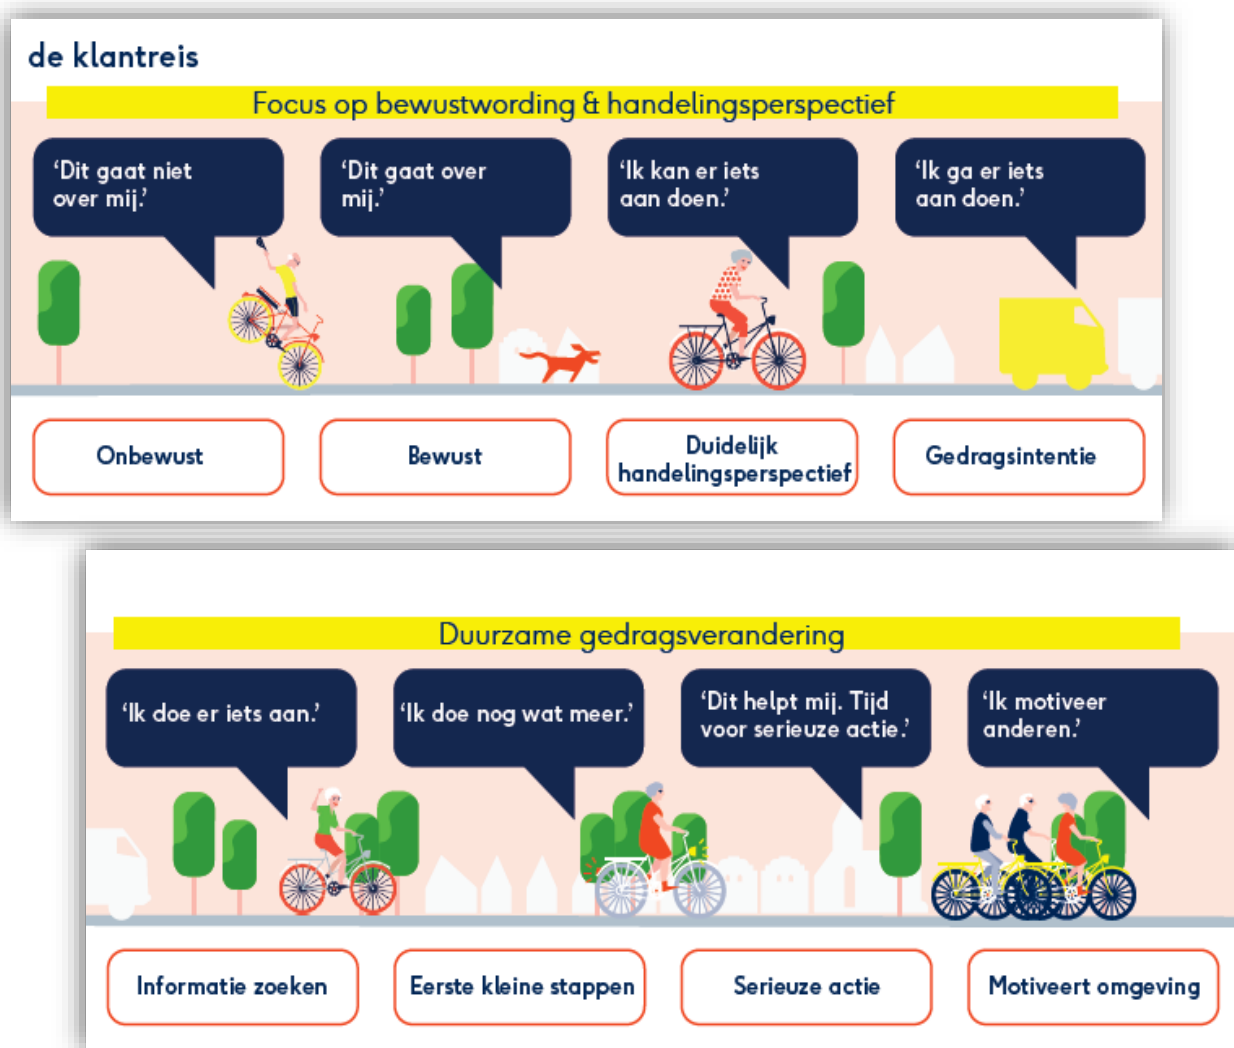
de klantreis

Focus op bewustwording & handelingsperspectief

‘Dit gaat niet over mij.’

‘Dit gaat over mij.’

‘Ik kan er iets aan doen.’

‘Ik ga er iets aan doen.’

Onbewust

Bewust

Duidelijk handelingsperspectief

Gedragsintentie

Duurzame gedragsverandering

‘Ik doe er iets aan.’

‘Ik doe nog wat meer.’

‘Dit helpt mij. Tijd voor serieuze actie.’

‘Ik motiveer anderen.’

Informatie zoeken

Eerste kleine stappen

Serieuze actie

Motiveert omgeving